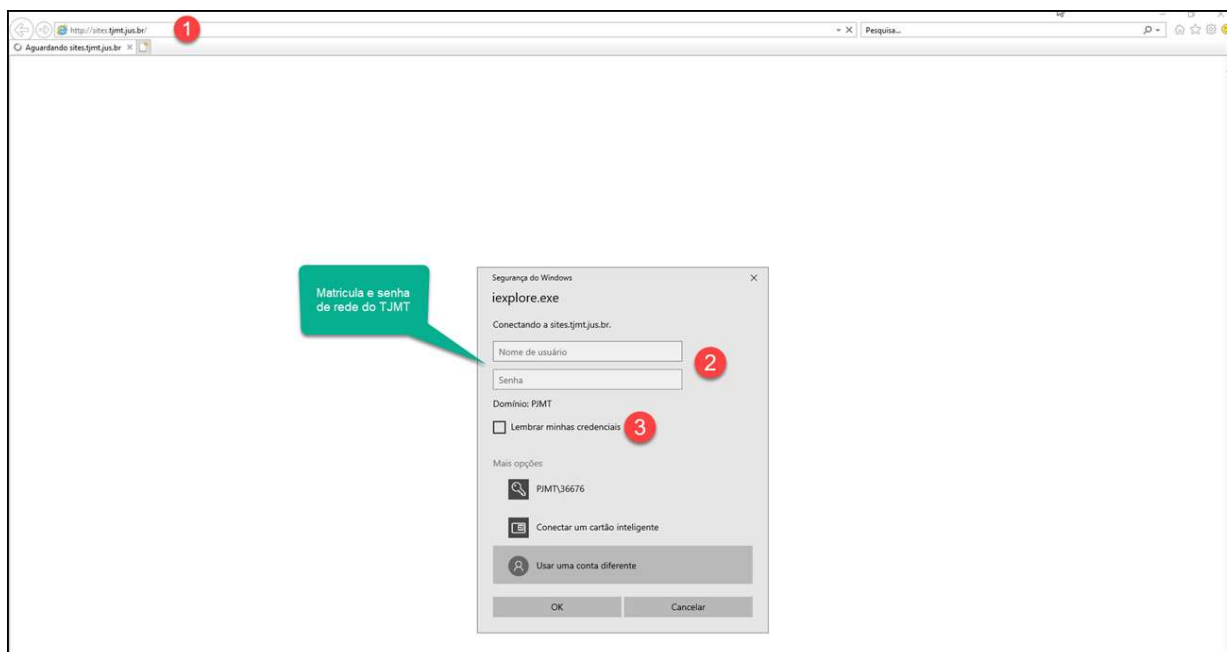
http://sites.tjmt.jus.br/

1

Pesquisa...

Aguardando sites.tjmt.jus.br

Matricula e senha de rede do TJMT

Segurança do Windows

iexplore.exe

Conectando a sites.tjmt.jus.br.

Nome de usuário

2

Senha

Domínio: PJMT

Lembrar minhas credenciais

3

Mais opções

PJMT\36676

Conectar um cartão inteligente

Usar uma conta diferente

OK

Cancelar